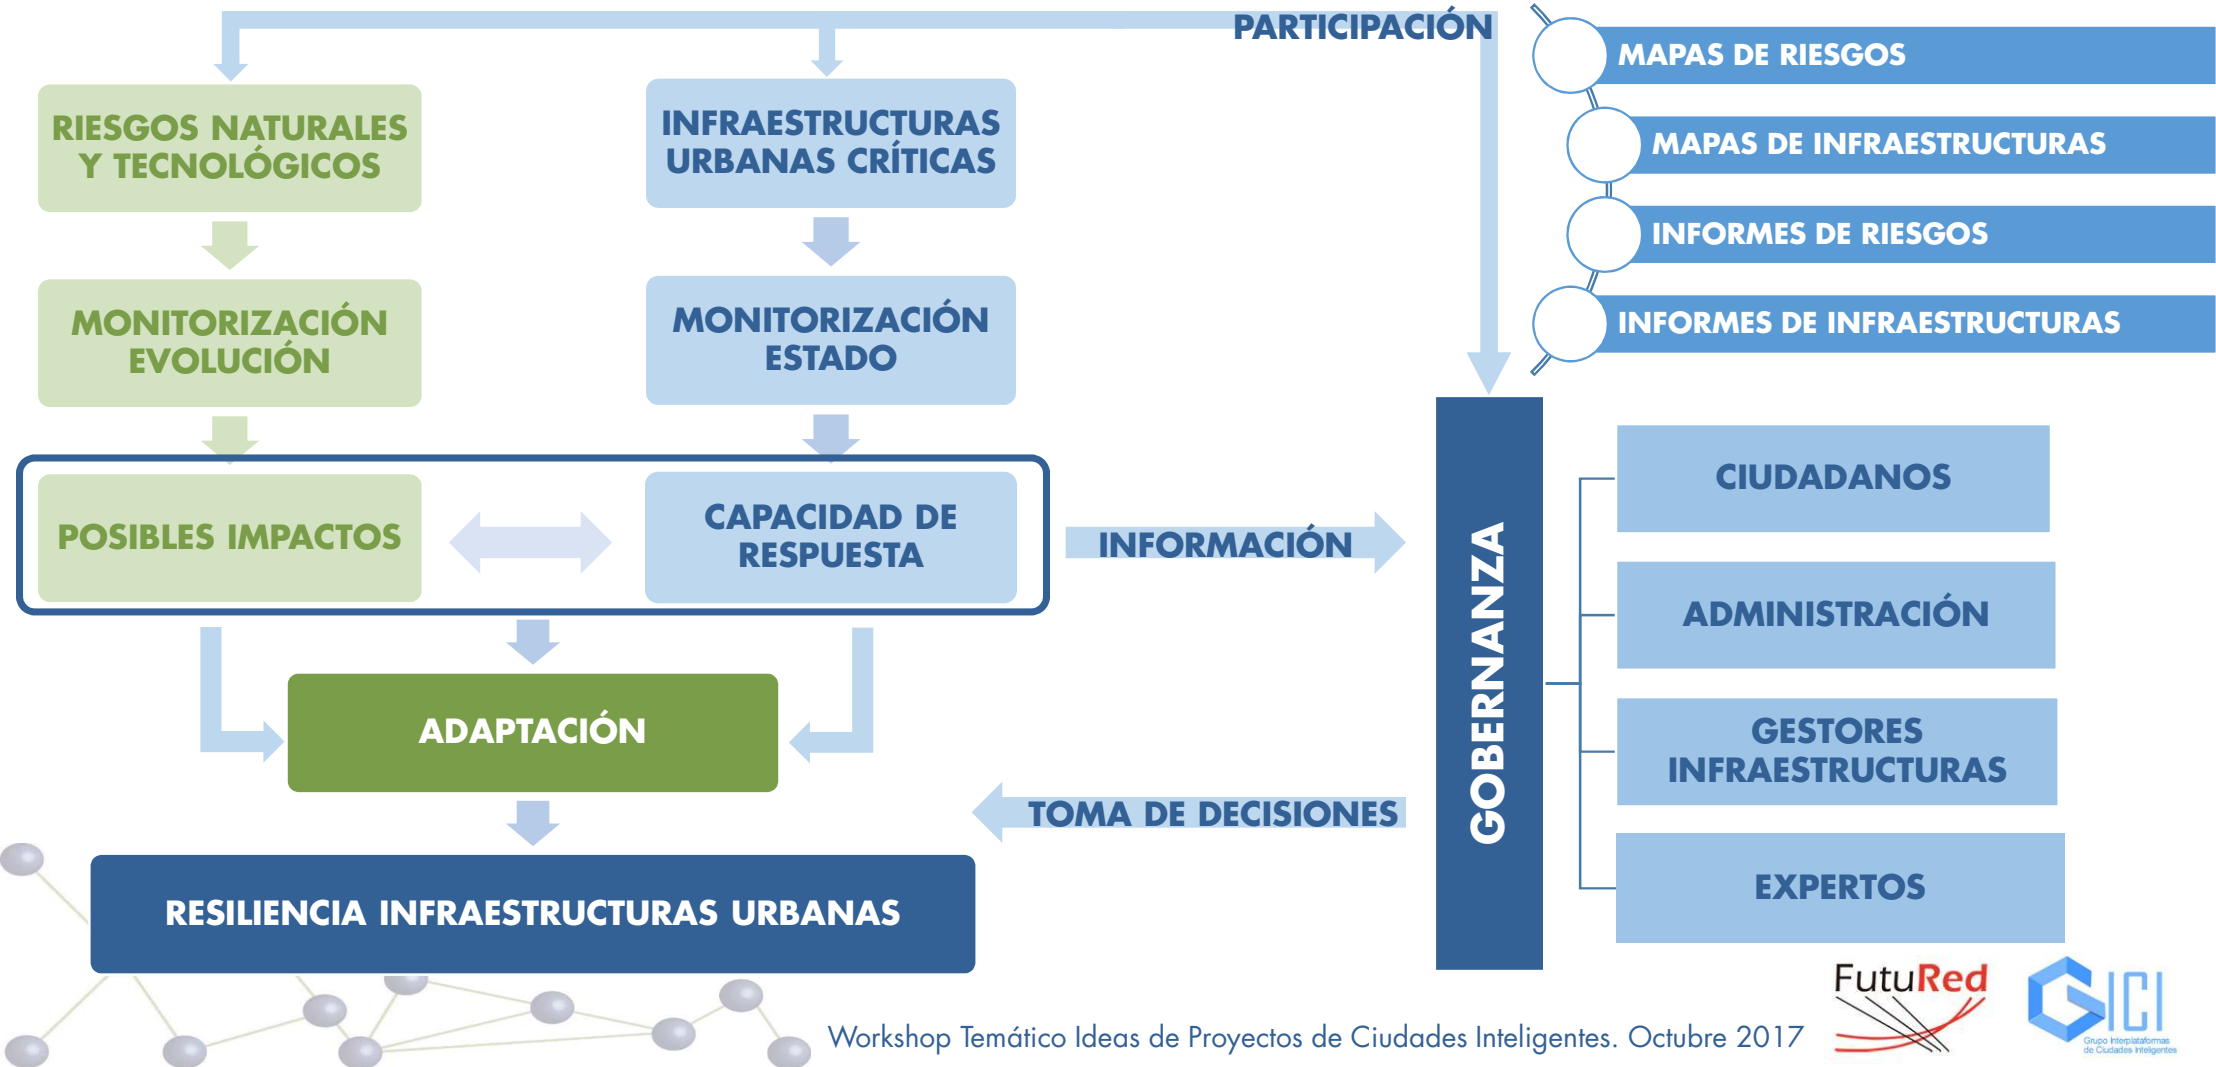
PARTICIPACIÓN

MAPAS DE RIESGOS

MAPAS DE INFRAESTRUCTURAS

INFORMES DE RIESGOS

INFORMES DE INFRAESTRUCTURAS

RIESGOS NATURALES Y TECNOLÓGICOS

INFRAESTRUCTURAS URBANAS CRÍTICAS

MONITORIZACIÓN EVOLUCIÓN

MONITORIZACIÓN ESTADO

POSIBLES IMPACTOS

CAPACIDAD DE RESPUESTA

INFORMACIÓN

GOBERNANZA

CIUDADANOS

ADMINISTRACIÓN

GESTORES INFRAESTRUCTURAS

EXPERTOS

ADAPTACIÓN

TOMA DE DECISIONES

RESILIENCIA INFRAESTRUCTURAS URBANAS

Workshop Temático Ideas de Proyectos de Ciudades Inteligentes. Octubre 2017

FutuRed

GICI
Grupo Interplataformas de Ciudades Inteligentes